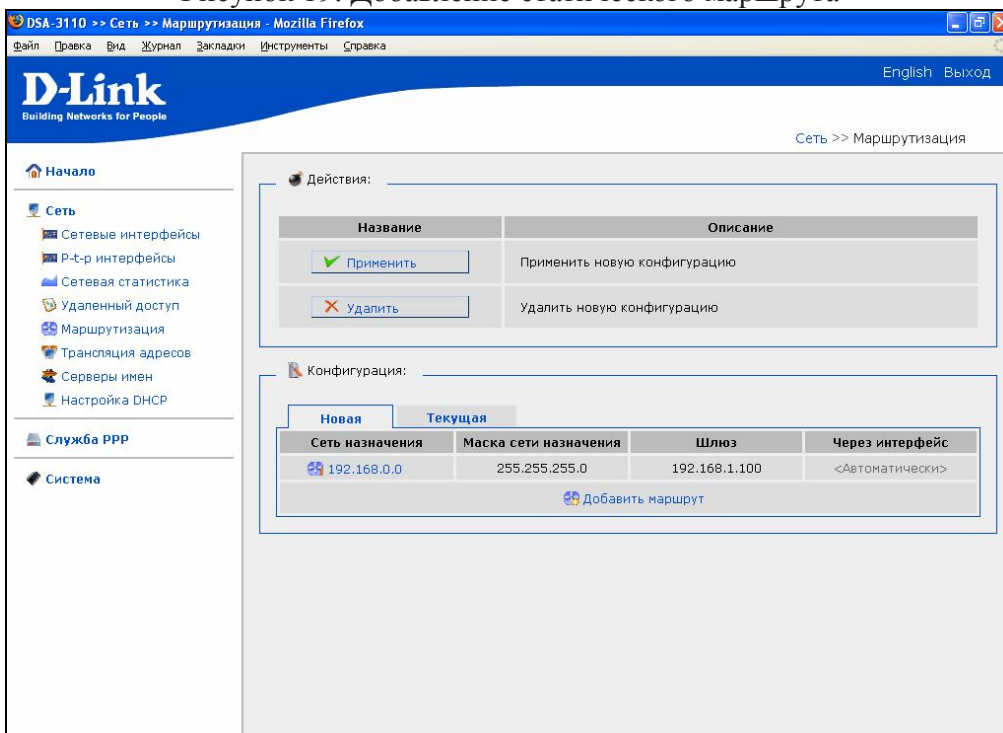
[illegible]

DSA-3110 >> Сеть >> Маршрутизация - Mozilla Firefox

Файл Правка Вид Журнал Закладки Инструменты Справка

D-Link
Building Networks for People

English Выход

Сеть >> Маршрутизация

Начало

Сеть
Сетевые интерфейсы
P-t-p интерфейсы
Сетевая статистика
Удаленный доступ
Маршрутизация
Трансляция адресов
Серверы имен
Настройка DHCP

Служба PPP

Система

Действия:

| Название | Описание |
|---|---|
| Применить | Применить новую конфигурацию |
| Удалить | Удалить новую конфигурацию |

Конфигурация:

Новая Текущая

| Сеть назначения | Маска сети назначения | Шлюз | Через интерфейс |
|---|---|---|---|
| 192.168.0.0 | 255.255.255.0 | 192.168.1.100 | <Автоматически> |

Добавить маршрут